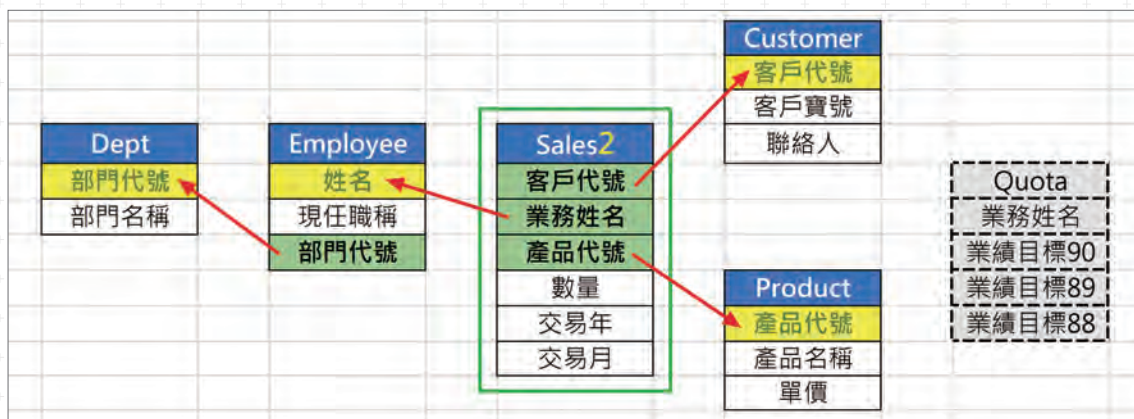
Customer
客戶代號
客戶寶號
聯絡人

Dept
部門代號
部門名稱

Employee
姓名
現任職稱
部門代號

Sales2
客戶代號
業務姓名
產品代號
數量
交易年
交易月

Quota
業務姓名
業績目標90
業績目標89
業績目標88

Product
產品代號
產品名稱
單價